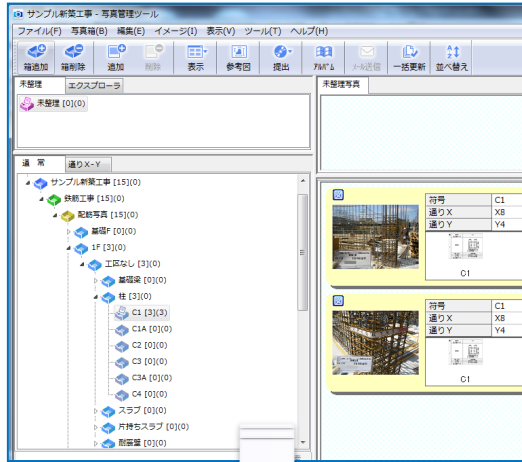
サンプル新築工事 - 写真管理ツール

ファイル(F) 写真箱(B) 編集(E) イメージ(I) 表示(V) ツール(T) ヘルプ(H)

箱追加 箱削除 追加 削除 表示 参考図 提出 アルバム メール送信 一括更新 並べ替え

未整理 エクスプローラ

未整理 [0](0)

未整理写真

通常 通りX-Y

サンプル新築工事 [15](0)
鉄筋工事 [15](0)
配筋写真 [15](0)
基礎F [0](0)
1F [3](0)
工区なし [3](0)
基礎梁 [0](0)
柱 [3](0)
C1 [3](3)
C1A [0](0)
C2 [0](0)
C3 [0](0)
C3A [0](0)
C4 [0](0)
スラブ [0](0)
片持ちスラブ [0](0)
耐震壁 [0](0)

| 符号 | C1 |
|---|---|
| 通りX | X8 |
| 通りY | Y4 |

C1

| 符号 | C1 |
|---|---|
| 通りX | X8 |
| 通りY | Y4 |

C1